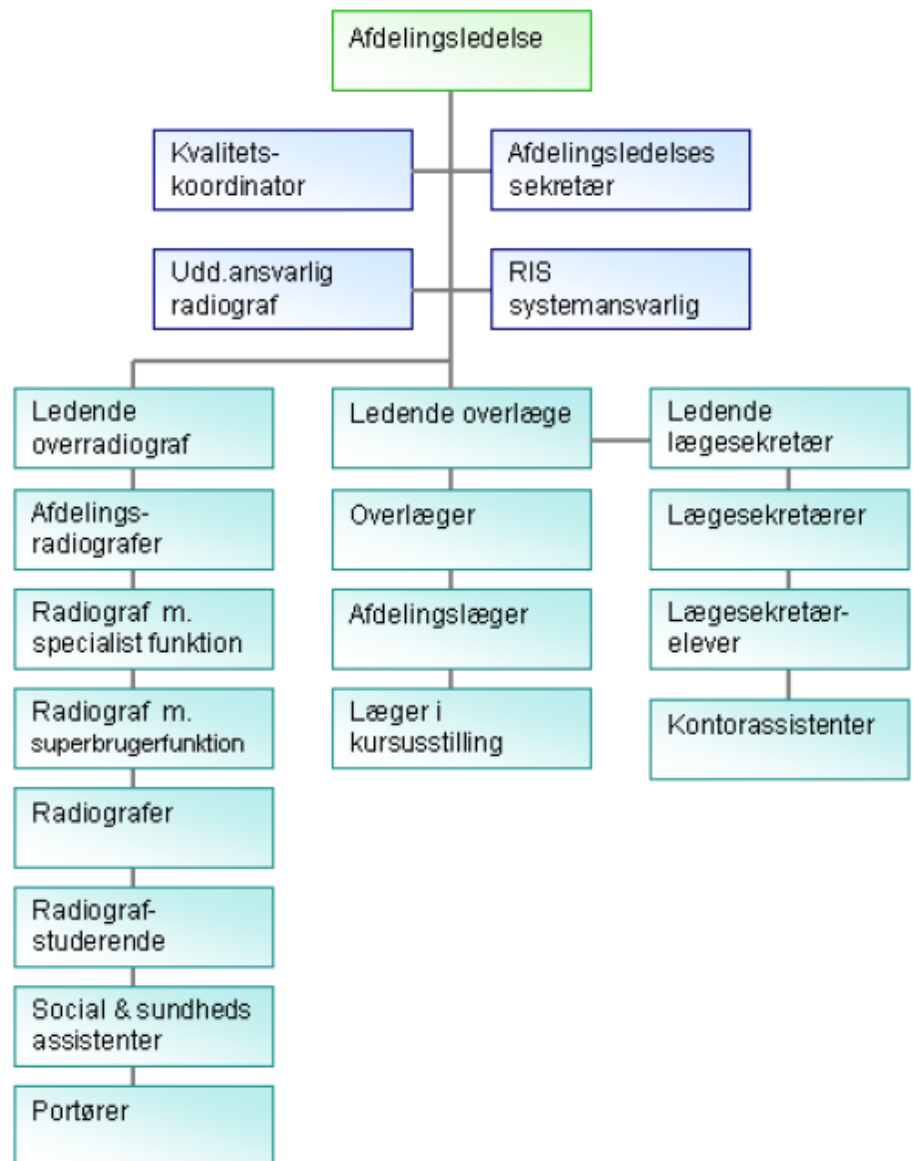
Afdelingsledelse

Kvalitets-koordinator

Afdelingsledelses sekretær

Udd.ansvarlig radiograf

RIS systemansvarlig

Ledende overradiograf

Afdelings-radiografer

Radiograf m. specialist funktion

Radiograf m. superbrugerfunktion

Radiografer

Radiograf-studerende

Social & sundheds assistenter

Portører

Ledende overlæge

Overlæger

Afdelingslæger

Læger i kursusstilling

Ledende lægesekretær

Lægesekretærer

Lægesekretær-elever

Kontorassistenter